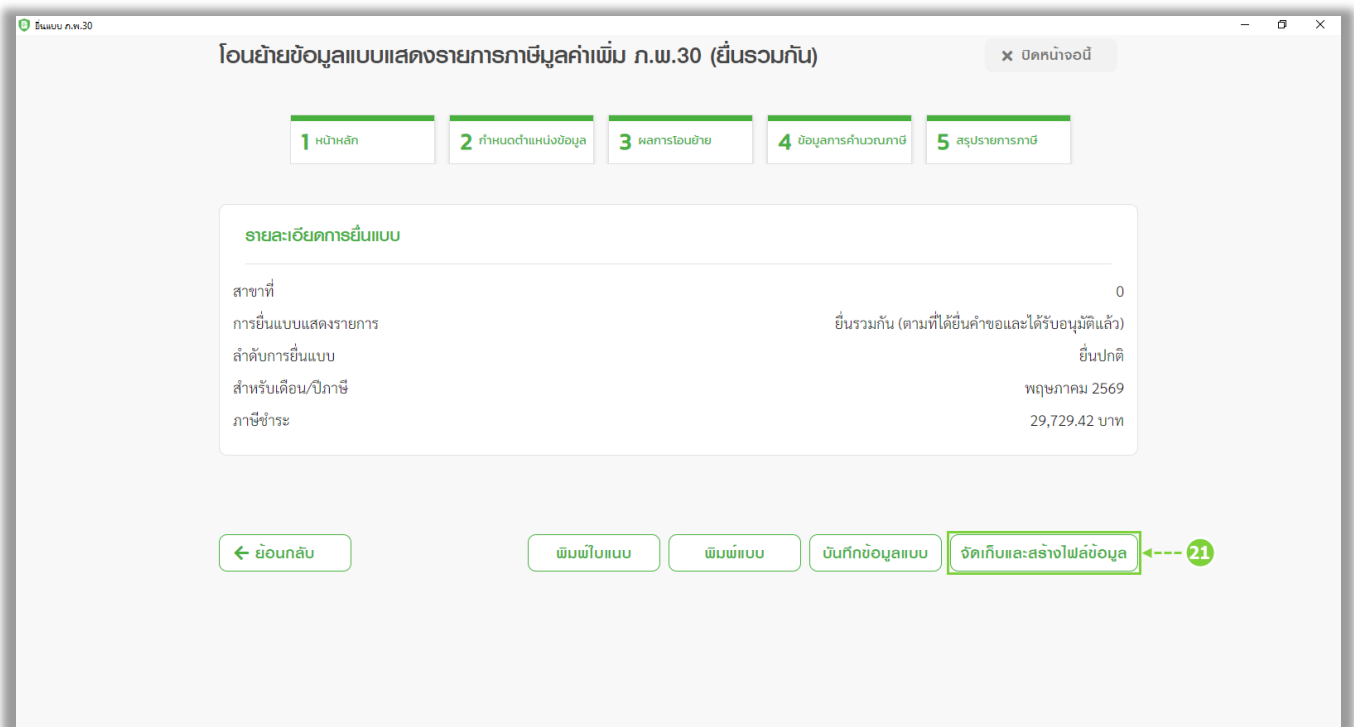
ยื่นแบบ ภ.พ.30

โอนย้ายข้อมูลแบบแสดงรายการภาษีมูลค่าเพิ่ม ภ.พ.30 (ยื่นรวมกัน)

✕ ปิดหน้าจอนี้

1 หน้าหลัก

2 กำหนดตำแหน่งข้อมูล

3 ผลการโอนย้าย

4 ข้อมูลการคำนวณภาษี

5 สรุปรายการภาษี

รายละเอียดการยื่นแบบ

| | |
|---|---|
| สาขาที่ | 0 |
| การยื่นแบบแสดงรายการ | ยื่นรวมกัน (ตามที่ได้ยื่นคำขอและได้รับอนุมัติแล้ว) |
| ลำดับการยื่นแบบ | ยื่นปกติ |
| สำหรับเดือน/ปีภาษี | พฤษภาคม 2569 |
| ภาษีชำระ | 29,729.42 บาท |

← ย้อนกลับ

พิมพ์ใบแนบ

พิมพ์แบบ

บันทึกข้อมูลแบบ

จัดเก็บและสร้างไฟล์ข้อมูล

21